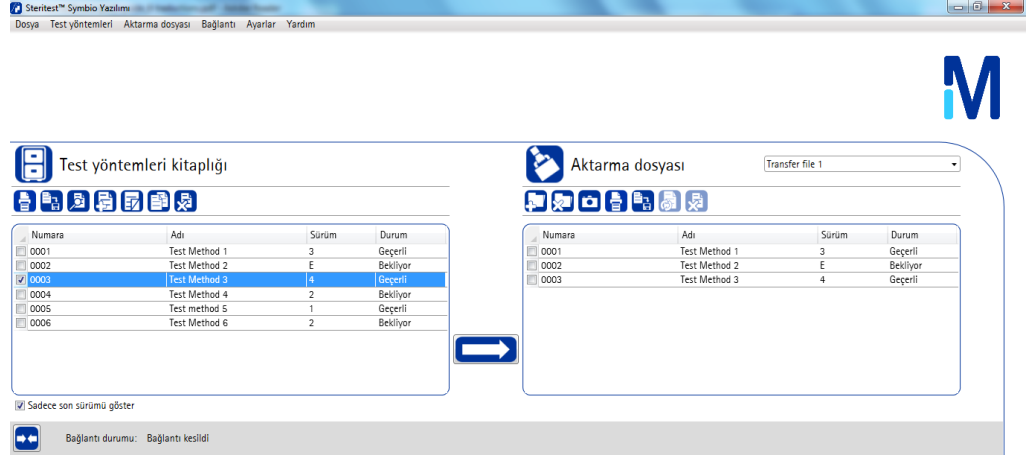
Steritest™ Symbio Yazılımı

Dosya Test yöntemleri Aktarma dosyası Bağlantı Ayarlar Yardım

Test yöntemleri kitaplığı

| Numara | Adı | Sürüm | Durum |
|---|---|---|---|
| 0001 | Test Method 1 | 3 | Geçerli |
| 0002 | Test Method 2 | E | Bekliyor |
| 0003 | Test Method 3 | 4 | Geçerli |
| 0004 | Test Method 4 | 2 | Bekliyor |
| 0005 | Test method 5 | 1 | Geçerli |
| 0006 | Test Method 6 | 2 | Bekliyor |

Sadece son sürümü göster

Aktarma dosyası

Transfer file 1

| Numara | Adı | Sürüm | Durum |
|---|---|---|---|
| 0001 | Test Method 1 | 3 | Geçerli |
| 0002 | Test Method 2 | E | Bekliyor |
| 0003 | Test Method 3 | 4 | Geçerli |

Bağlantı durumu: Bağlantı kesildi